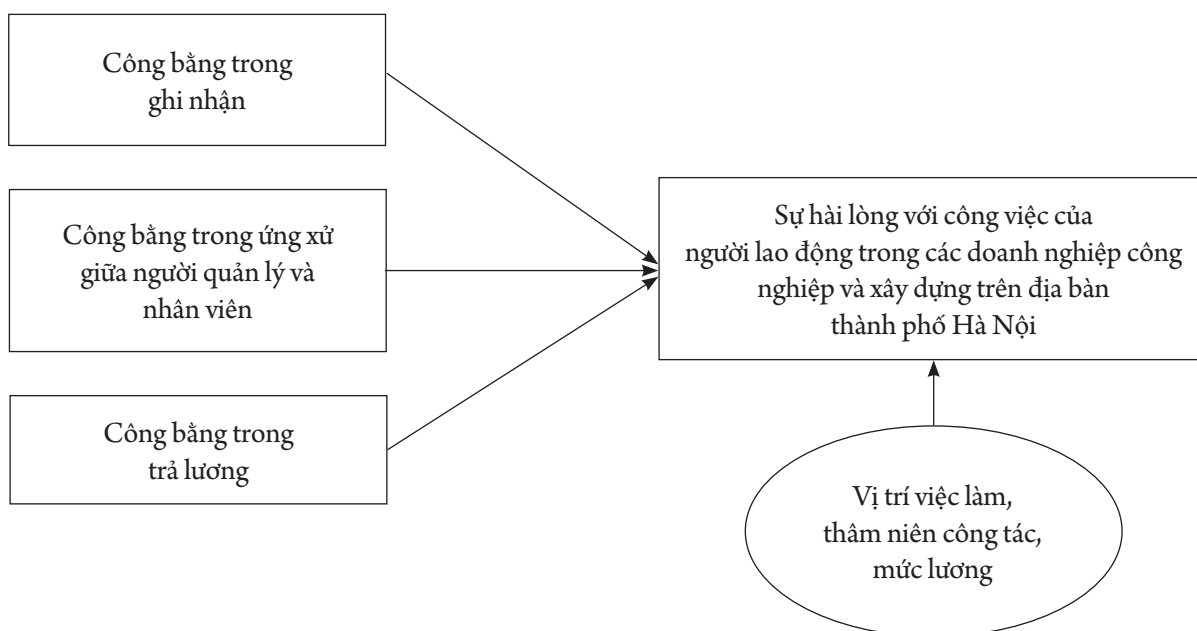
Công bằng trong ghi nhận

Công bằng trong ứng xử giữa người quản lý và nhân viên

Công bằng trong trả lương

Sự hài lòng với công việc của người lao động trong các doanh nghiệp công nghiệp và xây dựng trên địa bàn thành phố Hà Nội

Vị trí việc làm, thâm niên công tác, mức lương